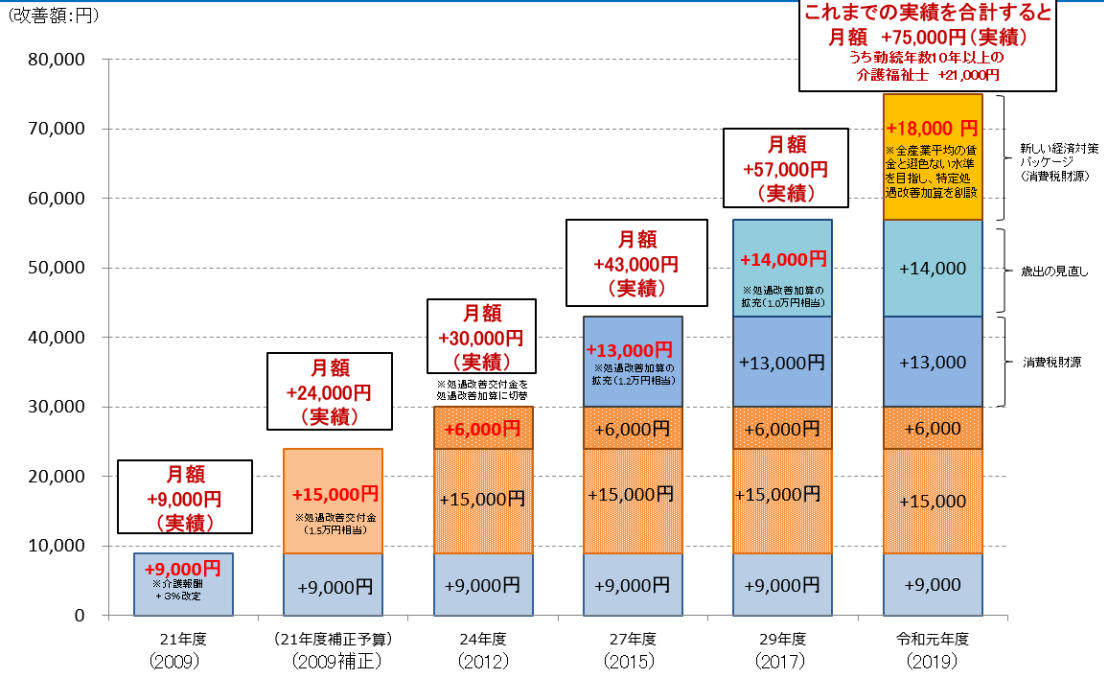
(改善額:円)

これまでの実績を合計すると
月額　+75,000円（実績）
うち勤続年数10年以上の
介護福祉士　+21,000円

80,000
70,000
60,000
50,000
40,000
30,000
20,000
10,000
0

月額
+9,000円
（実績）

+9,000円
※介護報酬
＋3%改定

月額
+24,000円
（実績）

+15,000円
※処遇改善交付金
（1.5万円相当）

+9,000円

月額
+30,000円
（実績）

※処遇改善交付金を
処遇改善加算に切替

+6,000円
+15,000円
+9,000円

月額
+43,000円
（実績）

+13,000円
※処遇改善加算の
拡充（1.2万円相当）

+6,000円
+15,000円
+9,000円

月額
+57,000円
（実績）

+14,000円
※処遇改善加算の
拡充（1.0万円相当）

+13,000円
+6,000円
+15,000円
+9,000円

+18,000 円
※全産業平均の賃金と遜色ない水準を目指し、特定処遇改善加算を創設

+14,000
+13,000
+6,000
+15,000
+9,000

新しい経済対策パッケージ
（消費税財源）

歳出の見直し

消費税財源

21年度
（2009）

（21年度補正予算）
（2009補正）

24年度
（2012）

27年度
（2015）

29年度
（2017）

令和元年度
（2019）